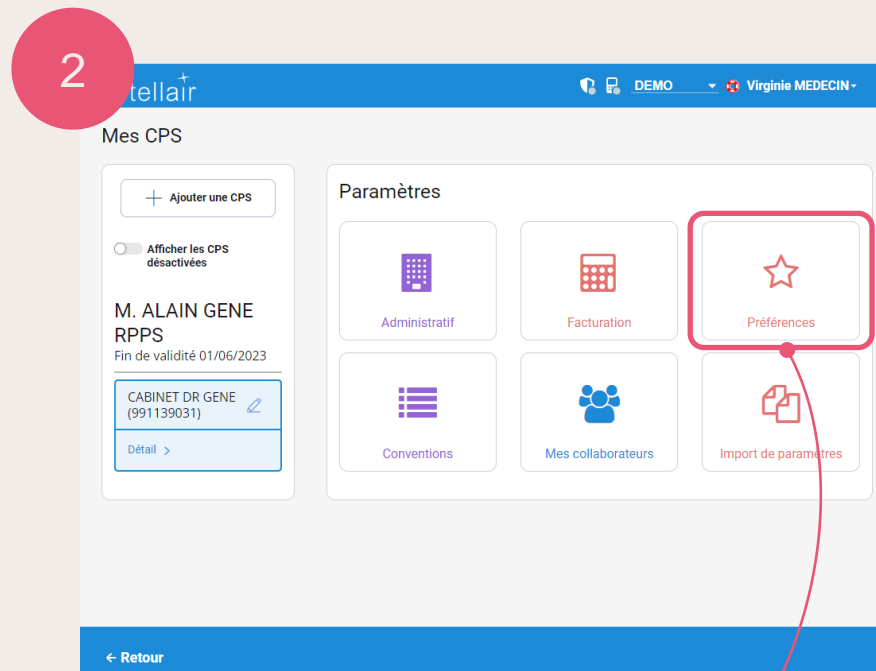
2

tellair

DEMO

Virginie MEDECIN

Mes CPS

Ajouter une CPS

Afficher les CPS désactivées

M. ALAIN GENE
RPPS
Fin de validité 01/06/2023

CABINET DR GENE
(991139031)

Détail >

Paramètres

Administratif

Facturation

Préférences

Conventions

Mes collaborateurs

Import de paramètres

← Retour